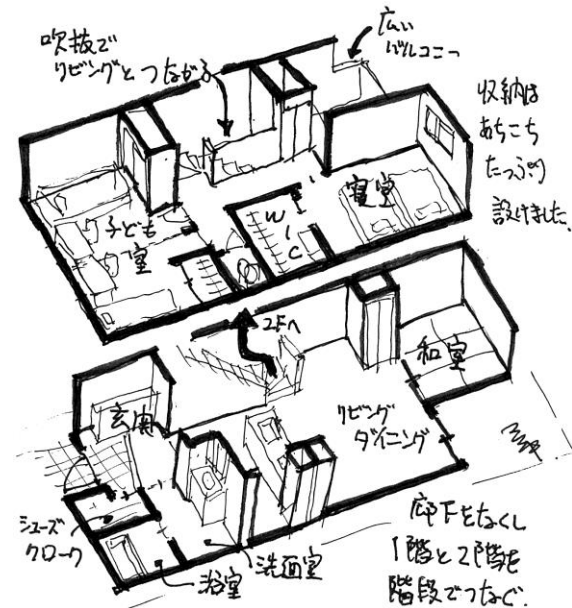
吹抜で
リビングとつながる

広い
バルコニー

収納は
あちこち
たっぷり
設けました。

子ども室

W
I
C

寝室

2Fへ

和室

玄関

リビング
ダイニング

シューズ
クローク

洗面室

浴室

廊下をなくし
1階と2階を
階段でつなぐ。